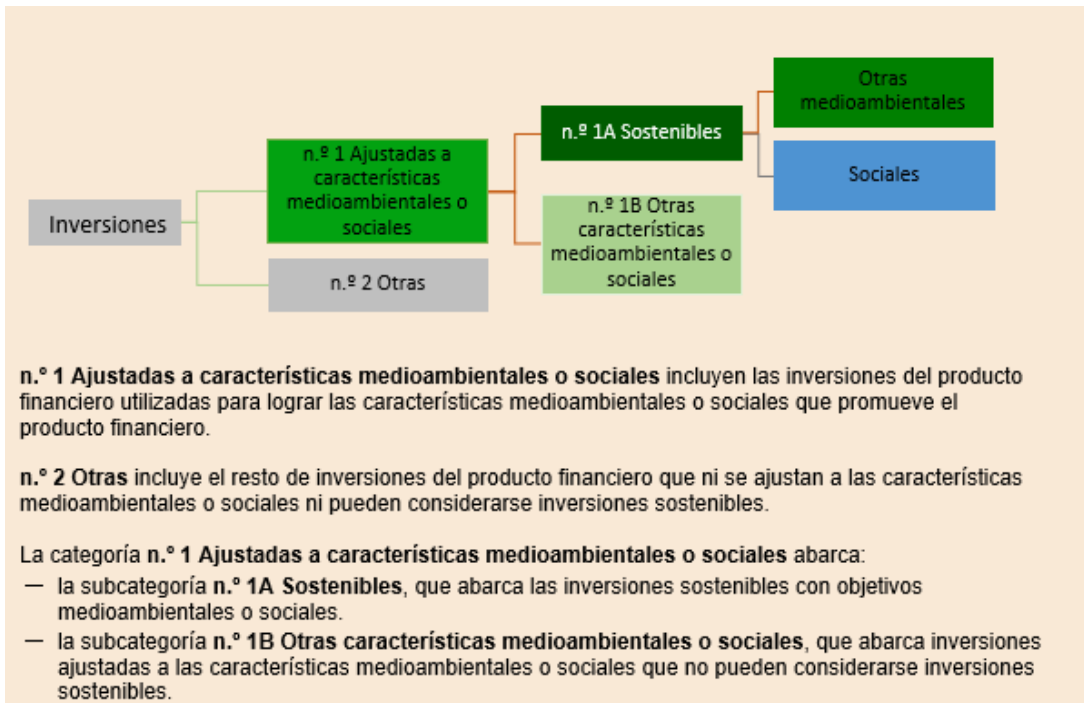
Inversiones

n.º 1 Ajustadas a características medioambientales o sociales

n.º 2 Otras

n.º 1A Sostenibles

n.º 1B Otras características medioambientales o sociales

Otras medioambientales

Sociales

**n.° 1 Ajustadas a características medioambientales o sociales** incluyen las inversiones del producto financiero utilizadas para lograr las características medioambientales o sociales que promueve el producto financiero.

**n.° 2 Otras** incluye el resto de inversiones del producto financiero que ni se ajustan a las características medioambientales o sociales ni pueden considerarse inversiones sostenibles.

La categoría **n.° 1 Ajustadas a características medioambientales o sociales** abarca:
— la subcategoría **n.° 1A Sostenibles**, que abarca las inversiones sostenibles con objetivos medioambientales o sociales.
— la subcategoría **n.° 1B Otras características medioambientales o sociales**, que abarca inversiones ajustadas a las características medioambientales o sociales que no pueden considerarse inversiones sostenibles.